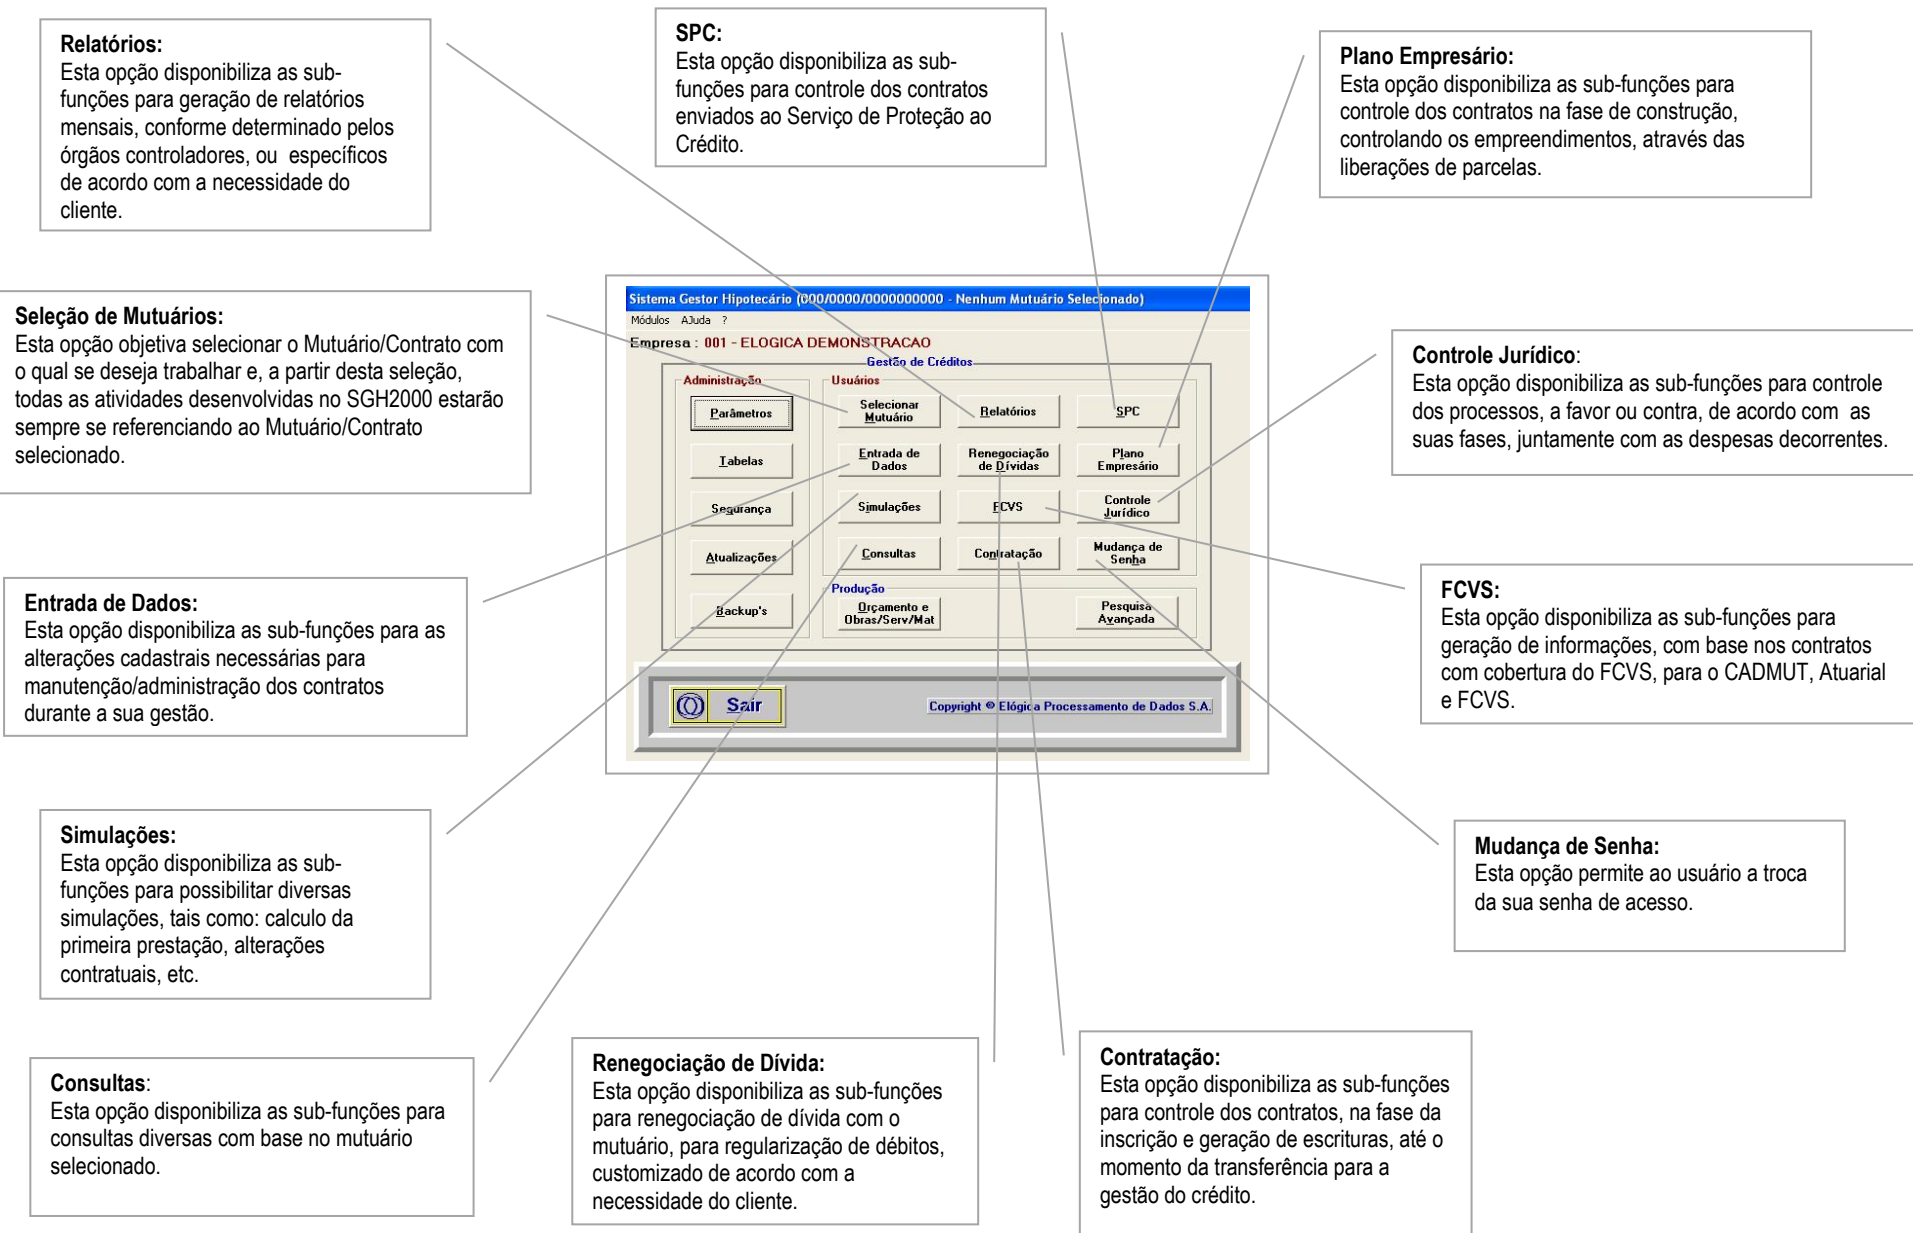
**Relatórios:**
Esta opção disponibiliza as sub-funções para geração de relatórios mensais, conforme determinado pelos órgãos controladores, ou específicos de acordo com a necessidade do cliente.

**SPC:**
Esta opção disponibiliza as sub-funções para controle dos contratos enviados ao Serviço de Proteção ao Crédito.

**Plano Empresário:**
Esta opção disponibiliza as sub-funções para controle dos contratos na fase de construção, controlando os empreendimentos, através das liberações de parcelas.

**Seleção de Mutuários:**
Esta opção objetiva selecionar o Mutuário/Contrato com o qual se deseja trabalhar e, a partir desta seleção, todas as atividades desenvolvidas no SGH2000 estarão sempre se referenciando ao Mutuário/Contrato selecionado.

Sistema Gestor Hipotecário (000/0000/0000000000 - Nenhum Mutuário Selecionado)
Módulos AJuda ?
Empresa : 001 - ELOGICA DEMONSTRACAO
Gestão de Créditos
Administração
Parâmetros
Tabelas
Segurança
Atualizações
Backup's
Usuários
Selecionar Mutuário
Relatórios
SPC
Entrada de Dados
Renegociação de Dívidas
Plano Empresário
Simulações
FCVS
Controle Jurídico
Consultas
Contratação
Mudança de Senha
Produção
Orçamento e Obras/Serv/Mat
Pesquisa Avançada
Sair
Copyright © Elógica Processamento de Dados S.A.

**Controle Jurídico**:
Esta opção disponibiliza as sub-funções para controle dos processos, a favor ou contra, de acordo com as suas fases, juntamente com as despesas decorrentes.

**Entrada de Dados:**
Esta opção disponibiliza as sub-funções para as alterações cadastrais necessárias para manutenção/administração dos contratos durante a sua gestão.

**FCVS:**
Esta opção disponibiliza as sub-funções para geração de informações, com base nos contratos com cobertura do FCVS, para o CADMUT, Atuarial e FCVS.

**Simulações:**
Esta opção disponibiliza as sub-funções para possibilitar diversas simulações, tais como: calculo da primeira prestação, alterações contratuais, etc.

**Mudança de Senha:**
Esta opção permite ao usuário a troca da sua senha de acesso.

**Consultas**:
Esta opção disponibiliza as sub-funções para consultas diversas com base no mutuário selecionado.

**Renegociação de Dívida:**
Esta opção disponibiliza as sub-funções para renegociação de dívida com o mutuário, para regularização de débitos, customizado de acordo com a necessidade do cliente.

**Contratação:**
Esta opção disponibiliza as sub-funções para controle dos contratos, na fase da inscrição e geração de escrituras, até o momento da transferência para a gestão do crédito.